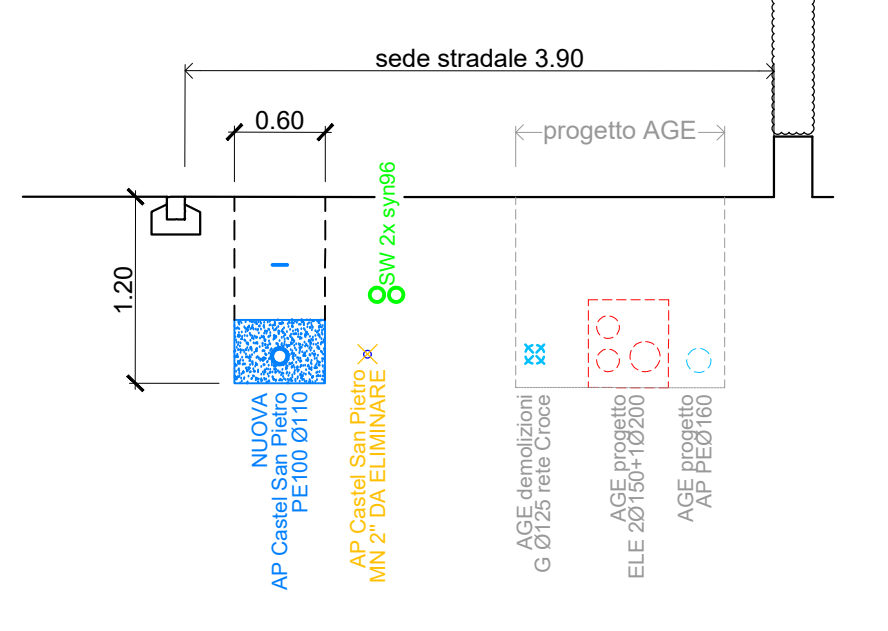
sede stradale 3.90

0.60

progetto AGE

1.20

SW 2x syn96

NUOVA
AP Castel San Pietro
PE100 Ø110

AP Castel San Pietro
MN 2" DA ELIMINARE

AGE demolizioni
G Ø125 rete Croce

AGE progetto
ELE 2Ø150+1Ø200

AGE progetto
AP PEØ160